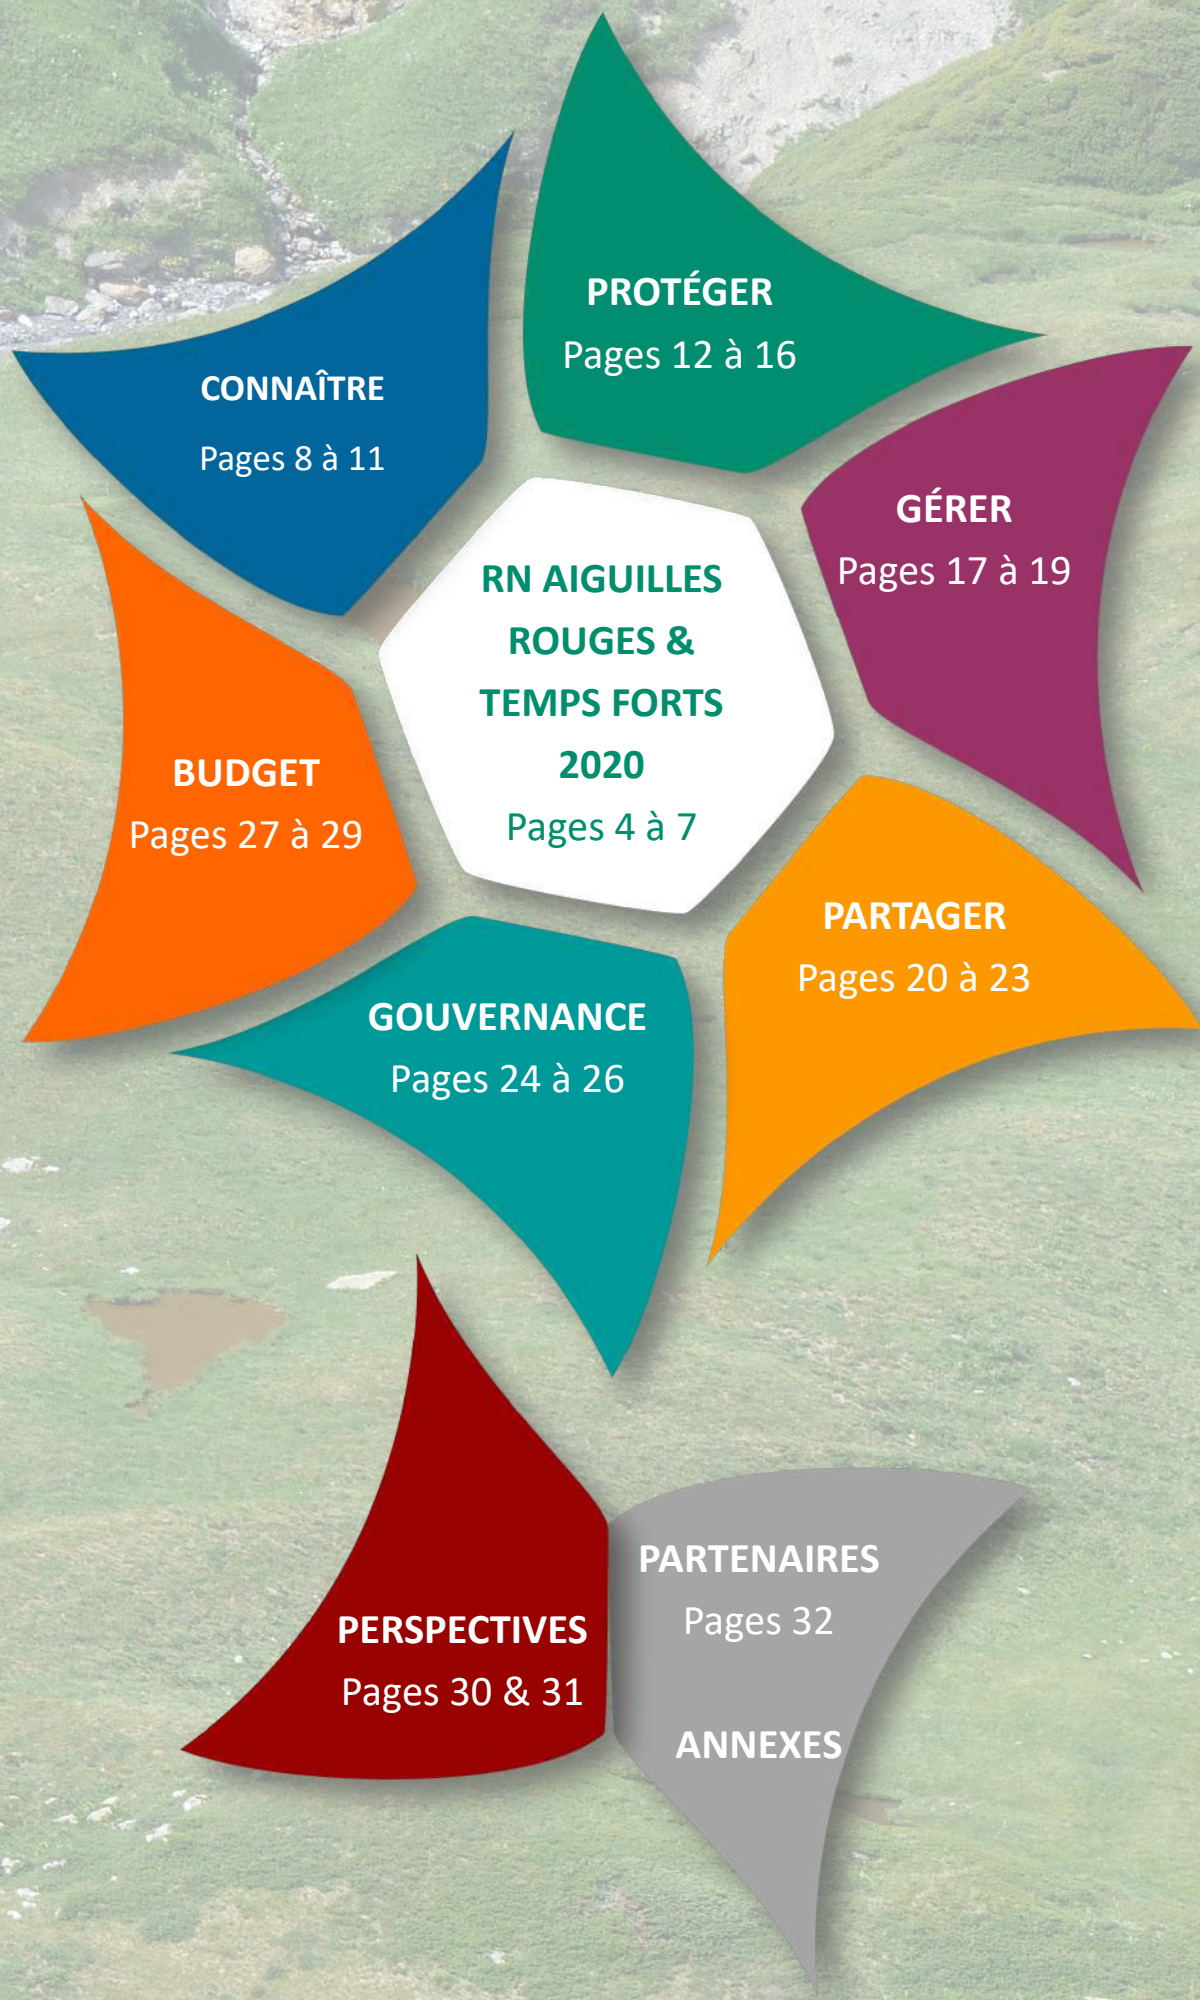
RN AIGUILLES ROUGES & TEMPS FORTS 2020
Pages 4 à 7

CONNAÎTRE
Pages 8 à 11

PROTÉGER
Pages 12 à 16

GÉRER
Pages 17 à 19

PARTAGER
Pages 20 à 23

GOUVERNANCE
Pages 24 à 26

BUDGET
Pages 27 à 29

PERSPECTIVES
Pages 30 & 31

PARTENAIRES
Pages 32

ANNEXES